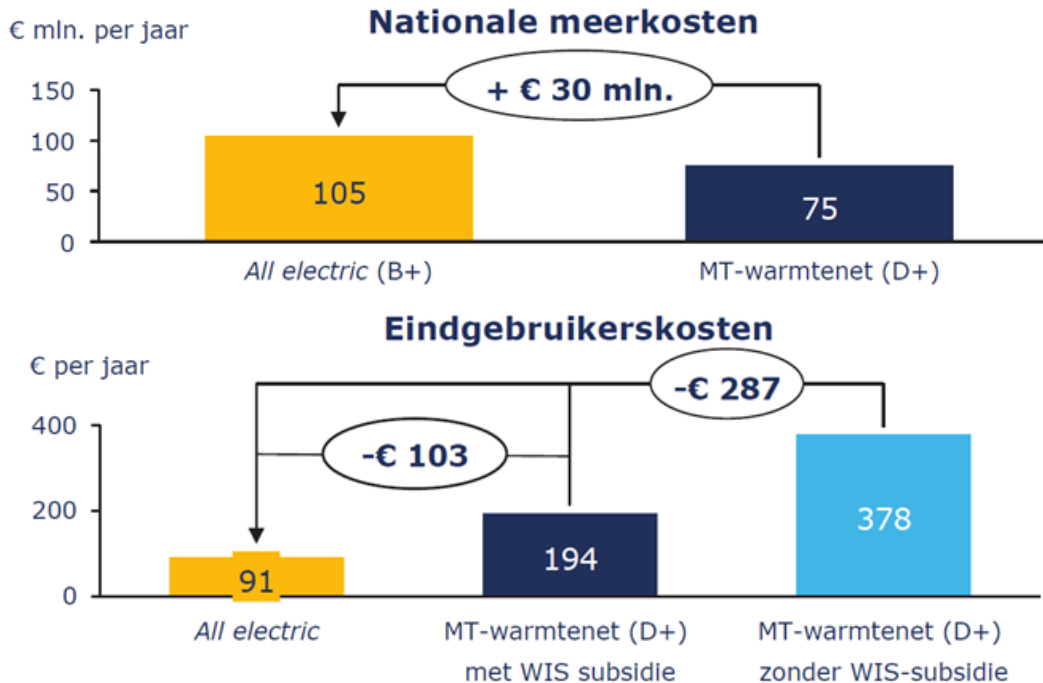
Nationale meerkosten

€ mln. per jaar

150
100
50
0

+ € 30 mln.

105

75

*All electric* (B+)

MT-warmtenet (D+)

Eindgebruikerskosten

€ per jaar

400
200
0

-€ 287

-€ 103

91

194

378

*All electric*

MT-warmtenet (D+) met WIS subsidie

MT-warmtenet (D+) zonder WIS-subsidie